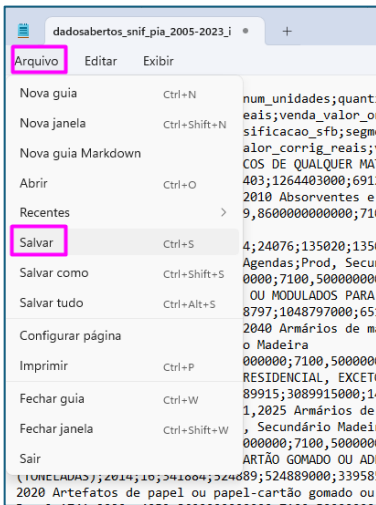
dadosabertos_snif_pia_2005-2023_i +

Arquivo Editar Exibir

Nova guia Ctrl+N
Nova janela Ctrl+Shift+N
Nova guia Markdown
Abrir Ctrl+O
Recentes
Salvar Ctrl+S
Salvar como Ctrl+Shift+S
Salvar tudo Ctrl+Alt+S
Configurar página
Imprimir Ctrl+P
Fechar guia Ctrl+W
Fechar janela Ctrl+Shift+W
Sair

num_unidades;quanti
reais;venda_valor_o
sificacao_sfb;segm
alor_corrig_reais;
COS DE QUALQUER MAT
403;1264403000;6912
2010 Absorventes e
9,8600000000000;710
4;24076;135020;1350
Agendas;Prod, Secun
0000;7100,500000000
OU MODULADOS PARA
8797;1048797000;651
2040 Armários de ma
o Madeira
000000;7100,5000000
RESIDENCIAL, EXCETO
89915;3089915000;14
1,2025 Armários de
, Secundário Madeir
0000000;7100,5000000
ARTÃO GOMADO OU ADE
(TONELADAS);2014;16;541884;524889;524889000;339582
2020 Artefatos de papel ou papel-cartão gomado ou